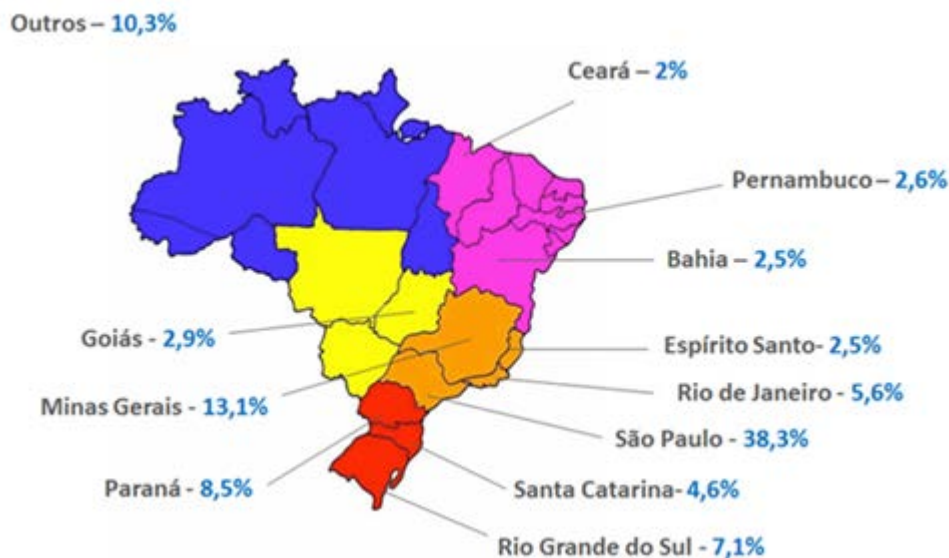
Outros – 10,3%

Ceará – 2%

Pernambuco – 2,6%

Bahia – 2,5%

Goiás - 2,9%

Espírito Santo- 2,5%

Minas Gerais - 13,1%

Rio de Janeiro - 5,6%

São Paulo - 38,3%

Paraná - 8,5%

Santa Catarina- 4,6%

Rio Grande do Sul - 7,1%